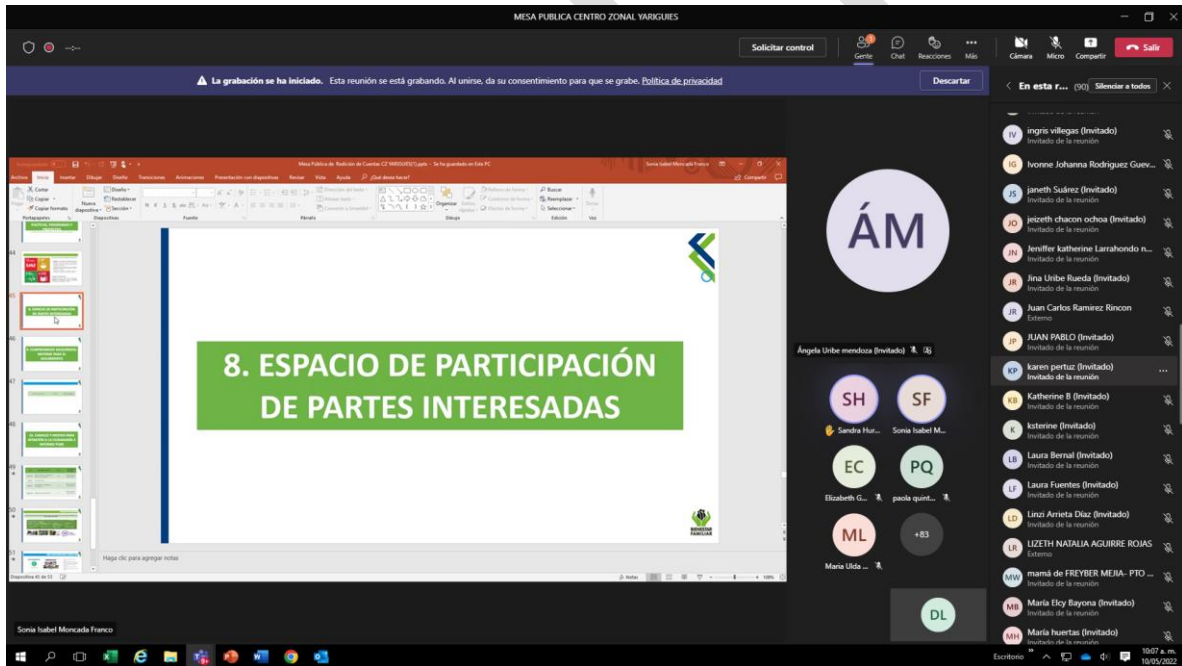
MESA PUBLICA CENTRO ZONAL YARIGUIES

Solicitar control

Gente Chat Reacciones Más Cámara Micro Compartir Salir

La grabación se ha iniciado. Esta reunión se está grabando. Al unirse, da su consentimiento para que se grabe. Política de privacidad

Descartar

En esta r... (90) Silenciar a todos

Mesa Pública de Rendición de Cuentas CZ YARIGUIES(1).pptx - Se ha guardado en Este PC

Sonia Isabel Moncada Franco

Archivo Inicio Insertar Dibujar Diseño Transiciones Animaciones Presentación con diapositivas Revisar Vista Ayuda ¿Qué desea hacer?

Compartir

Portapapeles Diapositivas Fuente Párrafo Dibujo Edición Voz

8. ESPACIO DE PARTICIPACIÓN DE PARTES INTERESADAS

BIENESTAR FAMILIAR

Haga clic para agregar notas

Diapositiva 45 de 53

Notas

ÁM

Ángela Uribe mendoza (Invitado)

SH Sandra Hur...
SF Sonia Isabel M...
EC Elizabeth G...
PQ paola quint...
ML Maria Ulda ...
+83
DL

Sonia Isabel Moncada Franco

IV ingris villegas (Invitado) Invitado de la reunión
IG Ivonne Johanna Rodriguez Guev...
JS janeth Suárez (Invitado) Invitado de la reunión
JO jeizeth chacon ochoa (Invitado) Invitado de la reunión
JN Jeniffer katherine Larrahondo n... Invitado de la reunión
JR Jina Uribe Rueda (Invitado) Invitado de la reunión
JR Juan Carlos Ramirez Rincon Externo
JP JUAN PABLO (Invitado) Invitado de la reunión
KP karen pertuz (Invitado) Invitado de la reunión
KB Katherine B (Invitado) Invitado de la reunión
K ksterine (Invitado) Invitado de la reunión
LB Laura Bernal (Invitado) Invitado de la reunión
LF Laura Fuentes (Invitado) Invitado de la reunión
LD Linzi Arrieta Díaz (Invitado) Invitado de la reunión
LR LIZETH NATALIA AGUIRRE ROJAS Externo
MW mamá de FREYBER MEJIA- PTO ... Invitado de la reunión
MB Maria Elcy Bayona (Invitado) Invitado de la reunión
MH Maria huertas (Invitado) Invitado de la reunión

Escritorio 10:07 a. m. 10/05/2022